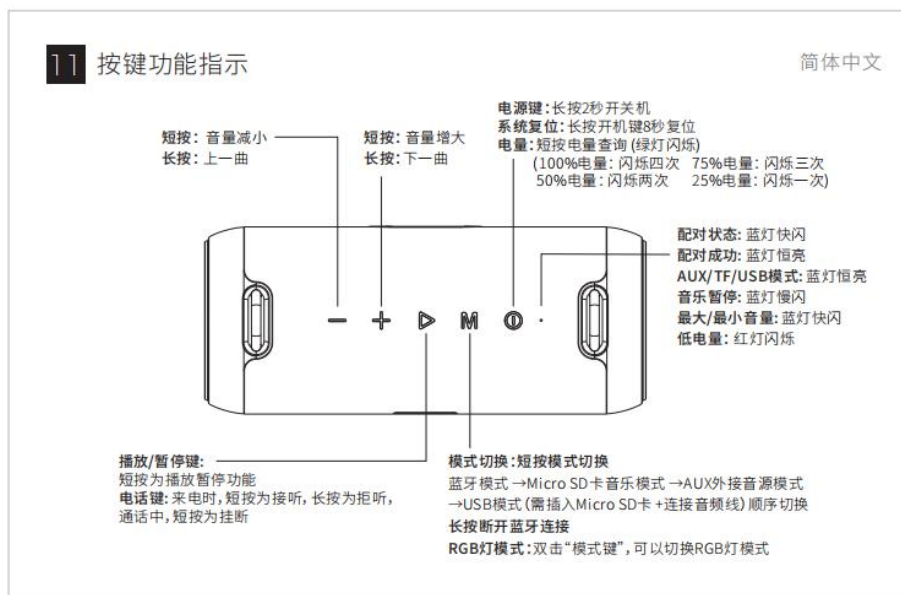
11 按键功能指示

简体中文

短按：音量减小
长按：上一曲

短按：音量增大
长按：下一曲

电源键：长按2秒开关机
系统复位：长按开机键8秒复位
电量：短按电量查询 (绿灯闪烁)
(100%电量：闪烁四次 75%电量：闪烁三次
50%电量：闪烁两次 25%电量：闪烁一次)

配对状态：蓝灯快闪
配对成功：蓝灯恒亮
AUX/TF/USB模式：蓝灯恒亮
音乐暂停：蓝灯慢闪
最大/最小音量：蓝灯快闪
低电量：红灯闪烁

M

播放/暂停键：
短按为播放暂停功能
电话键：来电时，短按为接听，长按为拒听，通话中，短按为挂断

模式切换：短按模式切换
蓝牙模式 →Micro SD卡音乐模式 →AUX外接音源模式 →USB模式（需插入Micro SD卡 +连接音频线）顺序切换
长按断开蓝牙连接
RGB灯模式：双击“模式键”，可以切换RGB灯模式